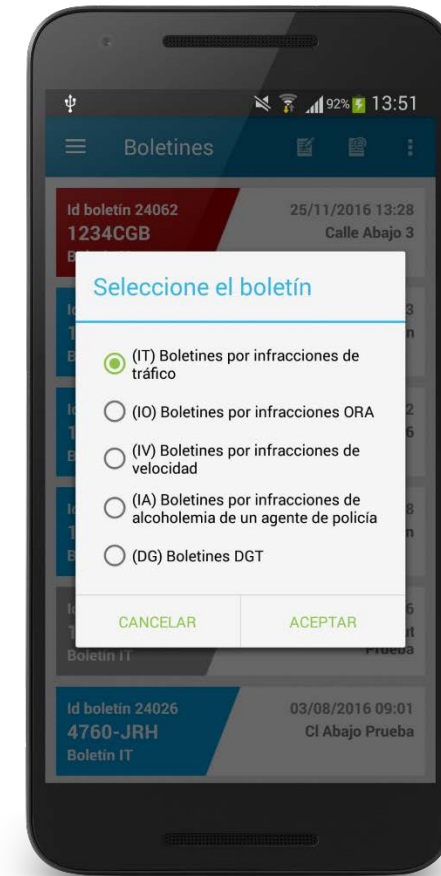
92% 13:51

Boletines

Id boletín 24062
1234CGB
25/11/2016 13:28
Calle Abajo 3

Seleccione el boletín

(IT) Boletines por infracciones de tráfico
(IO) Boletines por infracciones ORA
(IV) Boletines por infracciones de velocidad
(IA) Boletines por infracciones de alcoholemia de un agente de policía
(DG) Boletines DGT

CANCELAR
ACEPTAR

Boletín IT
Prueba

Id boletín 24026
4760-JRH
Boletín IT
03/08/2016 09:01
Cl Abajo Prueba